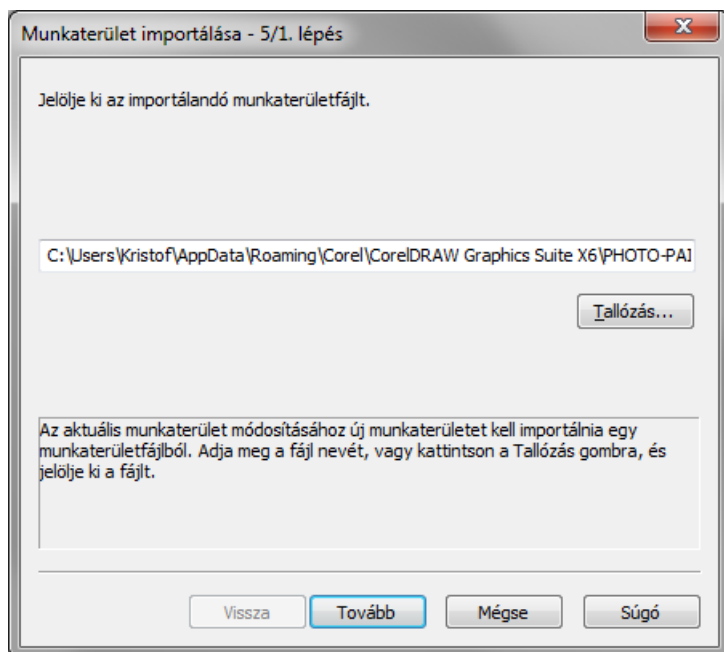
Munkaterület importálása - 5/1. lépés

Jelölje ki az importálandó munkaterületfájlt.

C:\Users\Kristof\AppData\Roaming\Corel\CorelDRAW Graphics Suite X6\PHOTO-PAI

Tallózás...

Az aktuális munkaterület módosításához új munkaterületet kell importálnia egy munkaterületfájlból. Adja meg a fájl nevét, vagy kattintson a Tallózás gombra, és jelölje ki a fájlt.

Vissza
Tovább
Mégse
Súgó